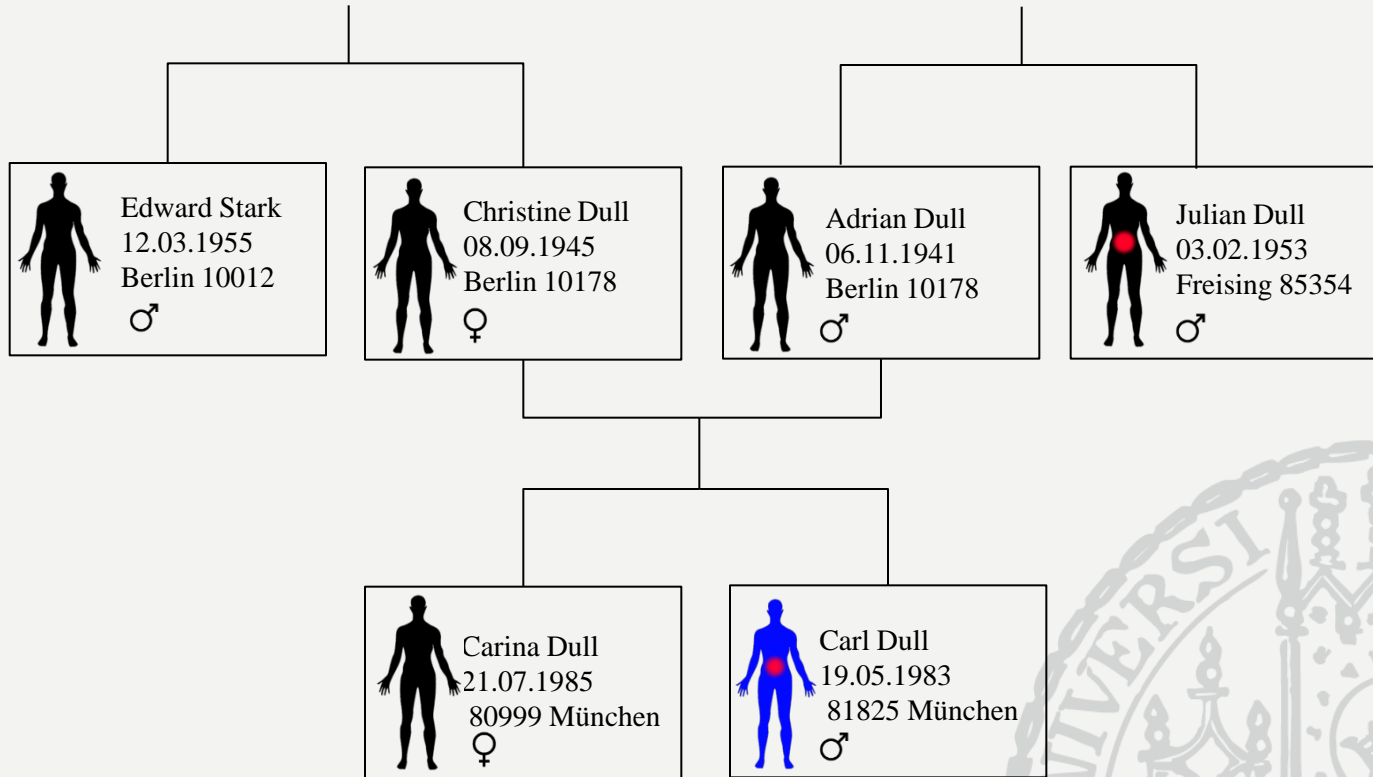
Edward Stark
12.03.1955
Berlin 10012
♂

Christine Dull
08.09.1945
Berlin 10178
♀

Adrian Dull
06.11.1941
Berlin 10178
♂

Julian Dull
03.02.1953
Freising 85354
♂

Carina Dull
21.07.1985
80999 München
♀

Carl Dull
19.05.1983
81825 München
♂

UNIVERSI